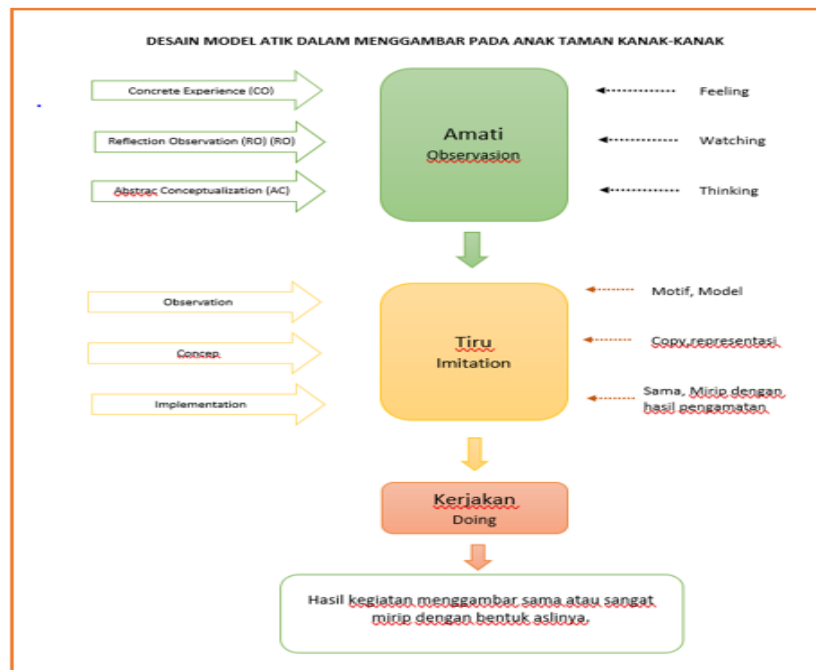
DESAIN MODEL ATIK DALAM MENGGAMBAR PADA ANAK TAMAN KANAK-KANAK

Concrete Experience (CO)

Reflection Observation (RO) (RO)

Abstrac Conceptualization (AC)

Amati
Observasion

Feeling

Watching

Thinking

Observation

Concep

Implementation

Tiru
Imitation

Motif, Model

Copy,representasi

Sama, Mirip dengan hasil pengamatan

Kerjakan
Doing

Hasil kegiatan menggambar sama atau sangat mirip dengan bentuk aslinya.